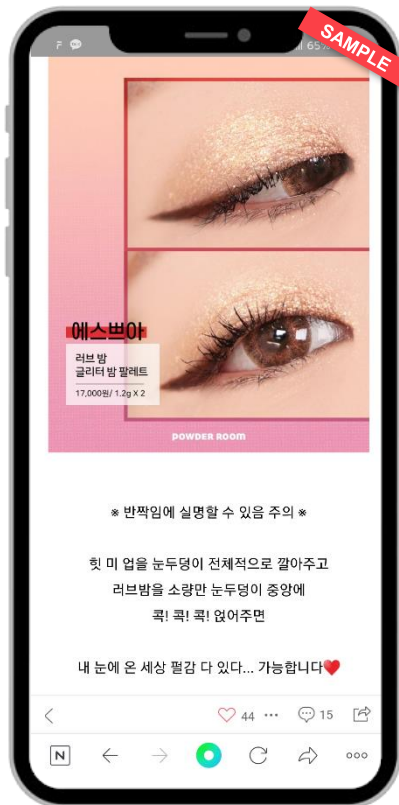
SAMPLE

65%

에스쁘아

러브 밤
글리터 밤 팔레트

17,000원/ 1.2g X 2

POWDER ROOM

※ 반짝임에 실명할 수 있음 주의 ※

힛 미 업을 눈두덩이 전체적으로 깔아주고
러브밤을 소량만 눈두덩이 중앙에
콕! 콕! 콕! 얹어주면

내 눈에 온 세상 펄감 다 있다... 가능합니다❤️

44 ··· 15

N